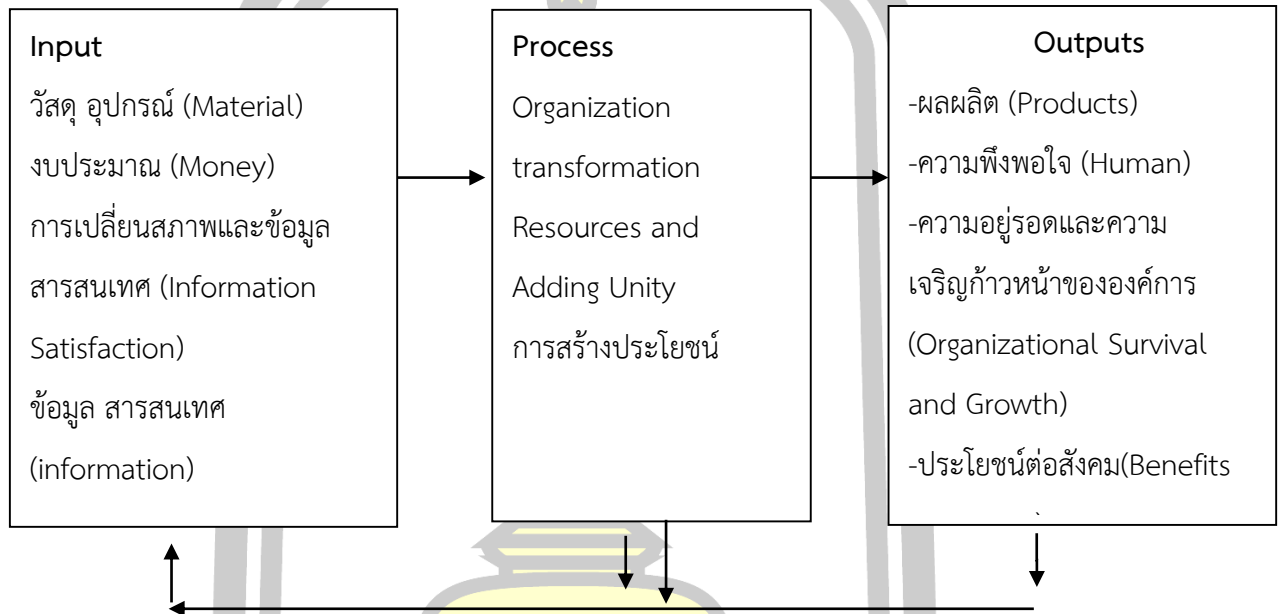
Input
วัสดุ อุปกรณ์ (Material)
งบประมาณ (Money)
การเปลี่ยนสภาพและข้อมูล
สารสนเทศ (Information Satisfaction)
ข้อมูล สารสนเทศ (information)

Process
Organization transformation Resources and Adding Unity
การสร้างประโยชน์

Outputs
-ผลผลิต (Products)
-ความพึงพอใจ (Human)
-ความอยู่รอดและความเจริญก้าวหน้าขององค์การ (Organizational Survival and Growth)
-ประโยชน์ต่อสังคม(Benefits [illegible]